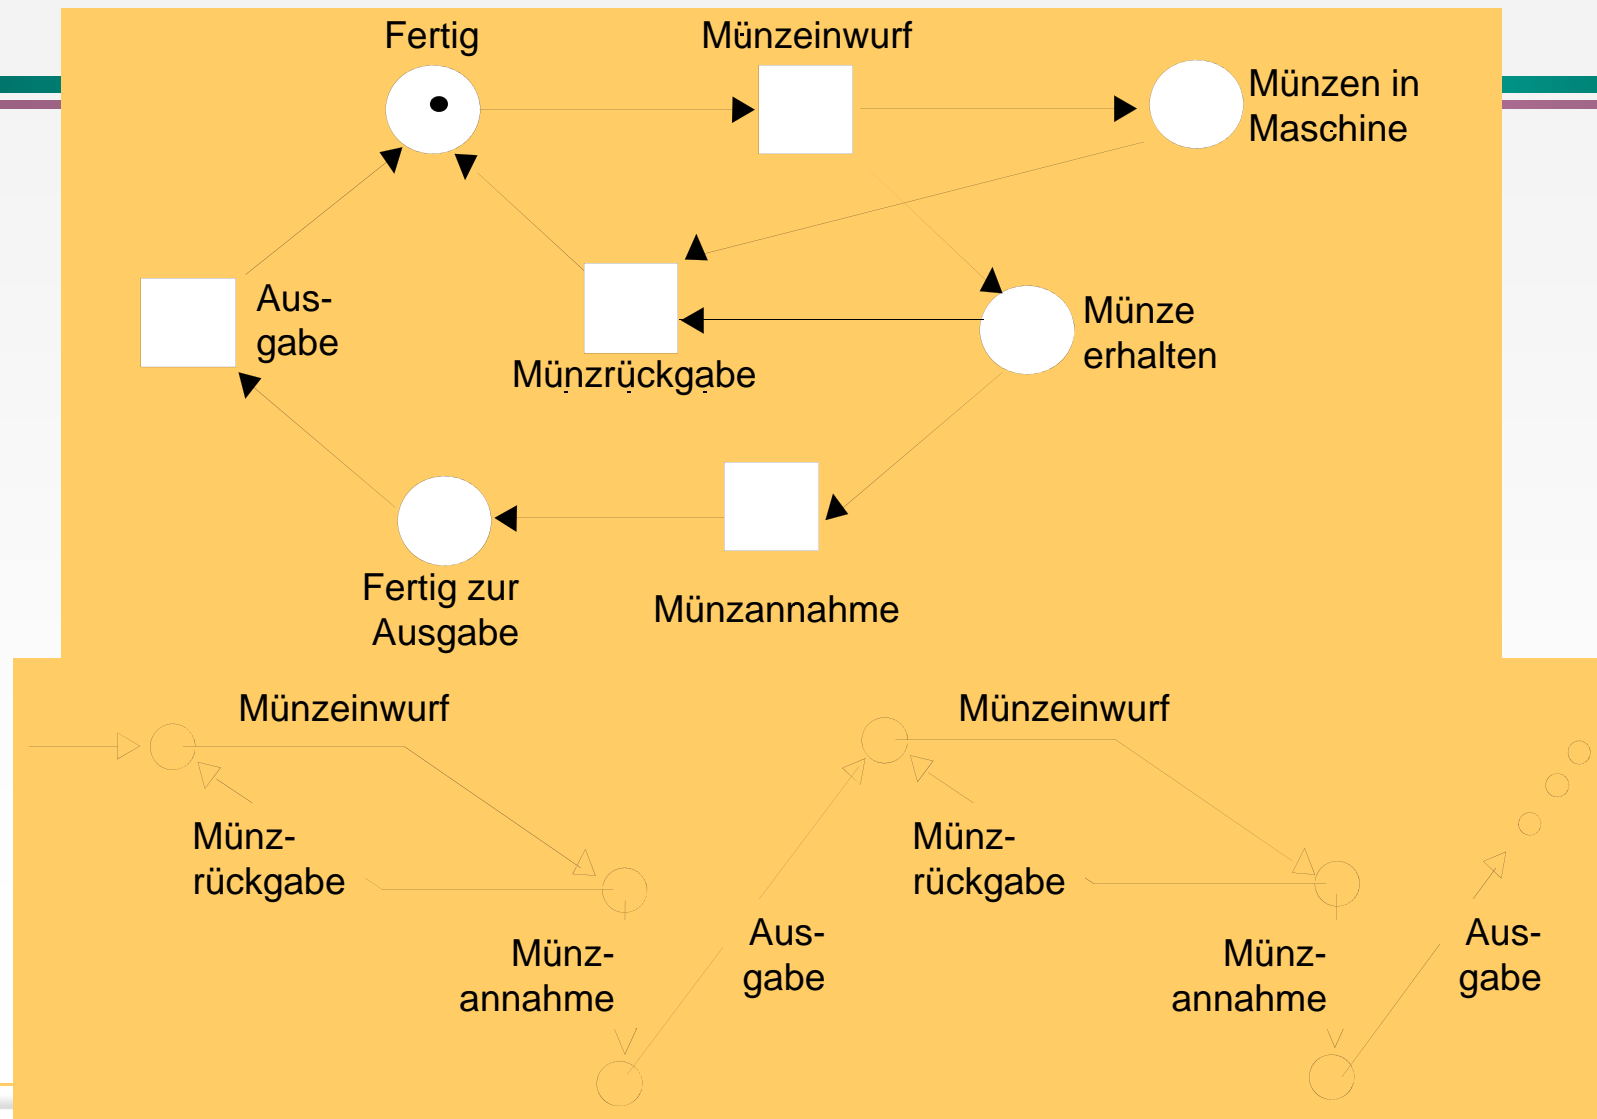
Fertig

Münzeinwurf

Münzen in Maschine

Aus-
gabe

Münzrückgabe

Münze erhalten

Fertig zur Ausgabe

Münzannahme

Münzeinwurf

Münz-
rückgabe

Münz-
annahme

Aus-
gabe

Münzeinwurf

Münz-
rückgabe

Münz-
annahme

Aus-
gabe